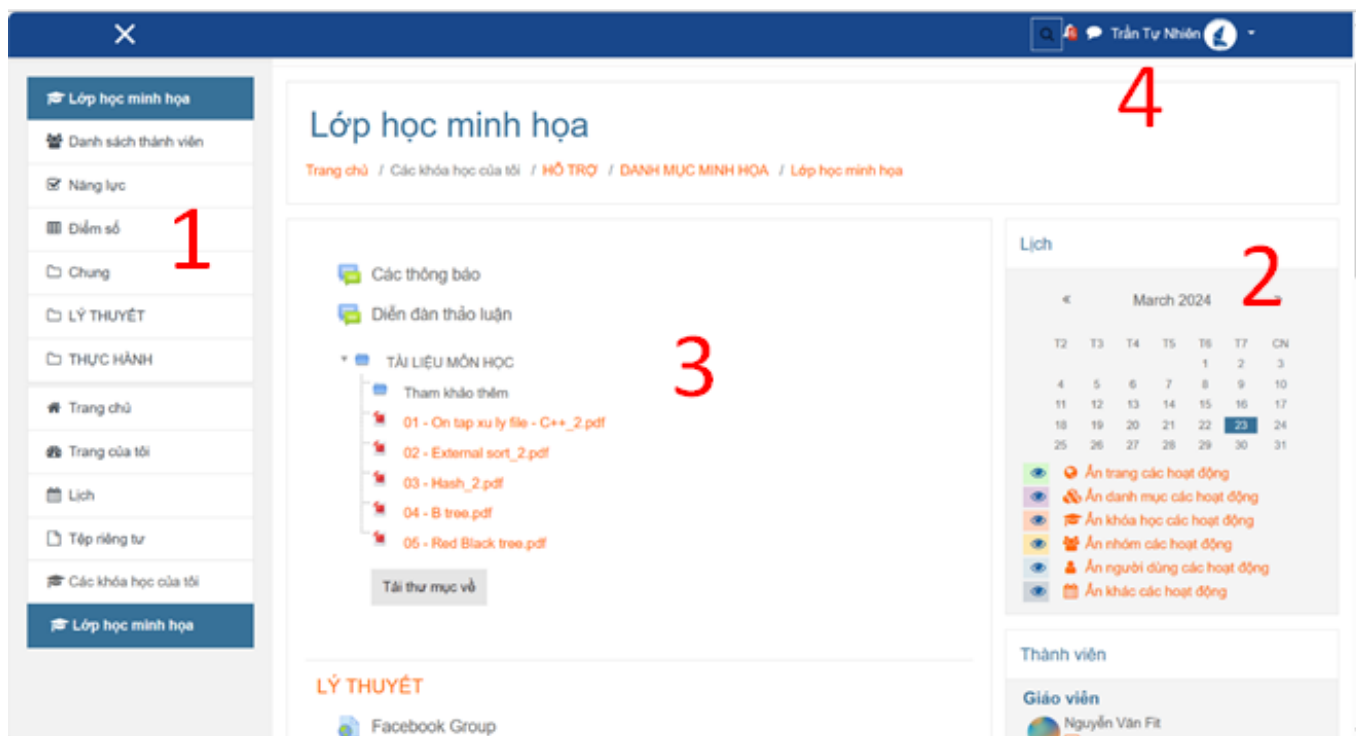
Trần Tự Nhiên

Lớp học minh họa
Danh sách thành viên
Năng lực
Điểm số
Chung
LÝ THUYẾT
THỰC HÀNH
Trang chủ
Trang của tôi
Lịch
Tệp riêng tư
Các khóa học của tôi
Lớp học minh họa

1

Lớp học minh họa

Trang chủ / Các khóa học của tôi / HỖ TRỢ / DANH MỤC MINH HỌA / Lớp học minh họa

4

Các thông báo
Diễn đàn thảo luận
TÀI LIỆU MÔN HỌC
Tham khảo thêm
01 - On tap xu ly file - C++_2.pdf
02 - External sort_2.pdf
03 - Hash_2.pdf
04 - B tree.pdf
05 - Red Black tree.pdf
Tải thư mục về

3

LÝ THUYẾT
Facebook Group

Lịch

2

« March 2024 »

| T2 | T3 | T4 | T5 | T6 | T7 | CN |
|---|---|---|---|---|---|---|
| | | | | 1 | 2 | 3 |
| 4 | 5 | 6 | 7 | 8 | 9 | 10 |
| 11 | 12 | 13 | 14 | 15 | 16 | 17 |
| 18 | 19 | 20 | 21 | 22 | 23 | 24 |
| 25 | 26 | 27 | 28 | 29 | 30 | 31 |

Ẩn trang các hoạt động
Ẩn danh mục các hoạt động
Ẩn khóa học các hoạt động
Ẩn nhóm các hoạt động
Ẩn người dùng các hoạt động
Ẩn khác các hoạt động

Thành viên
Giáo viên
Nguyễn Văn Fit